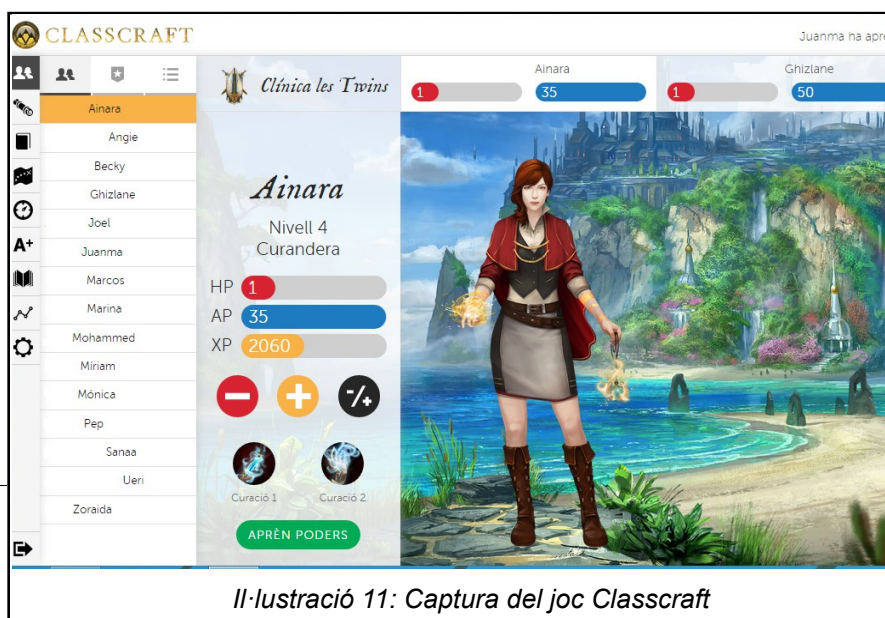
CLASSCRAFT

Juanma ha apr

Ainara
Angie
Becky
Ghizlane
Joel
Juanma
Marcos
Marina
Mohammed
Míriam
Mónica
Pep
Sanaa
Ueri
Zoraida

Clínica les Twins

Ainara
1
35

Ghizlane
1
50

Ainara
Nivell 4
Curandera

HP 1
AP 35
XP 2060

Curació 1
Curació 2

APRÈN PODERS

Il·lustració 11: Captura del joc Classcraft